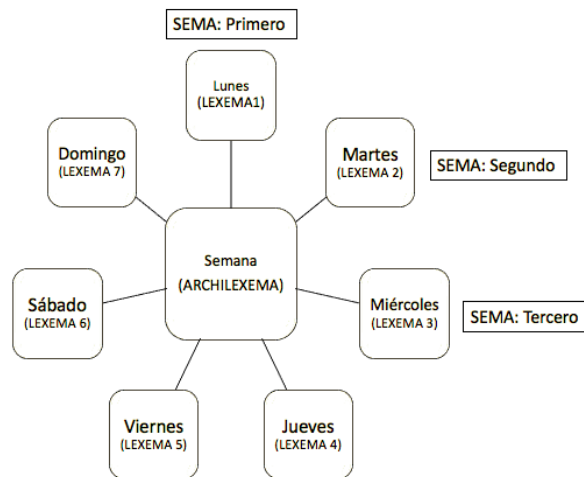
SEMA: Primero

Lunes
(LEXEMA1)

Domingo
(LEXEMA 7)

Martes
(LEXEMA 2)

SEMA: Segundo

Semana
(ARCHILEXEMA)

Sábado
(LEXEMA 6)

Miércoles
(LEXEMA 3)

SEMA: Tercero

Viernes
(LEXEMA 5)

Jueves
(LEXEMA 4)